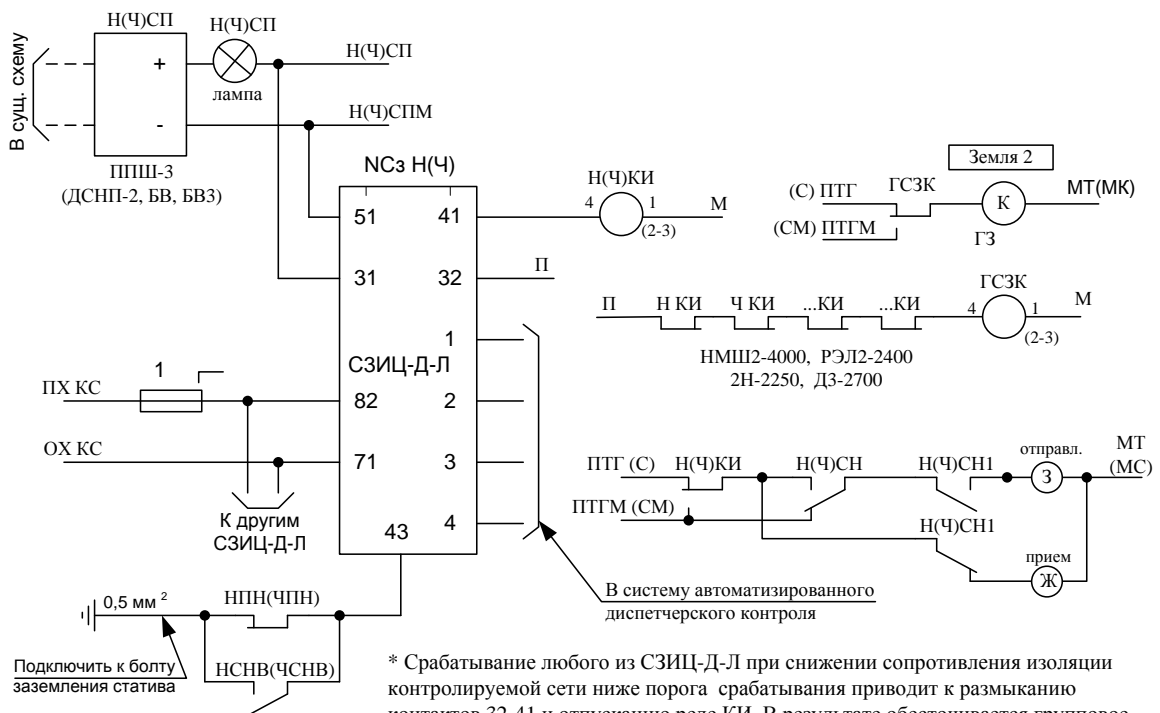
В сущ. схему

Н(Ч)СП

+

-

ППШ-3
(ДСНП-2, БВ, БВЗ)

Н(Ч)СП

лампа

Н(Ч)СП

Н(Ч)СПМ

NСз Н(Ч)

51

41

31

32

1

СЗИЦ-Д-Л

82

2

71

3

43

4

Н(Ч)КИ

4

1

(2-3)

М

П

Земля 2

(С) ПТГ

ГСЗК

К

МТ(МК)

(СМ) ПТГМ

ГЗ

П

Н КИ

Ч КИ

...КИ

...КИ

ГСЗК

4

1

(2-3)

М

НМШ2-4000, РЭЛ2-2400
2Н-2250, ДЗ-2700

ПХ КС

1

ОХ КС

К другим
СЗИЦ-Д-Л

ПТГ (С)

Н(Ч)КИ

Н(Ч)СН

Н(Ч)СН1

отправл.

З

МТ
(МС)

ПТГМ (СМ)

Н(Ч)СН1

прием

Ж

0,5 мм $^2$

НПН(ЧПН)

НСНВ(ЧСНВ)

Подключить к болту заземления статива

В систему автоматизированного диспетчерского контроля

* Срабатывание любого из СЗИЦ-Д-Л при снижении сопротивления изоляции контролируемой сети ниже порога срабатывания приводит к размыканию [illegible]